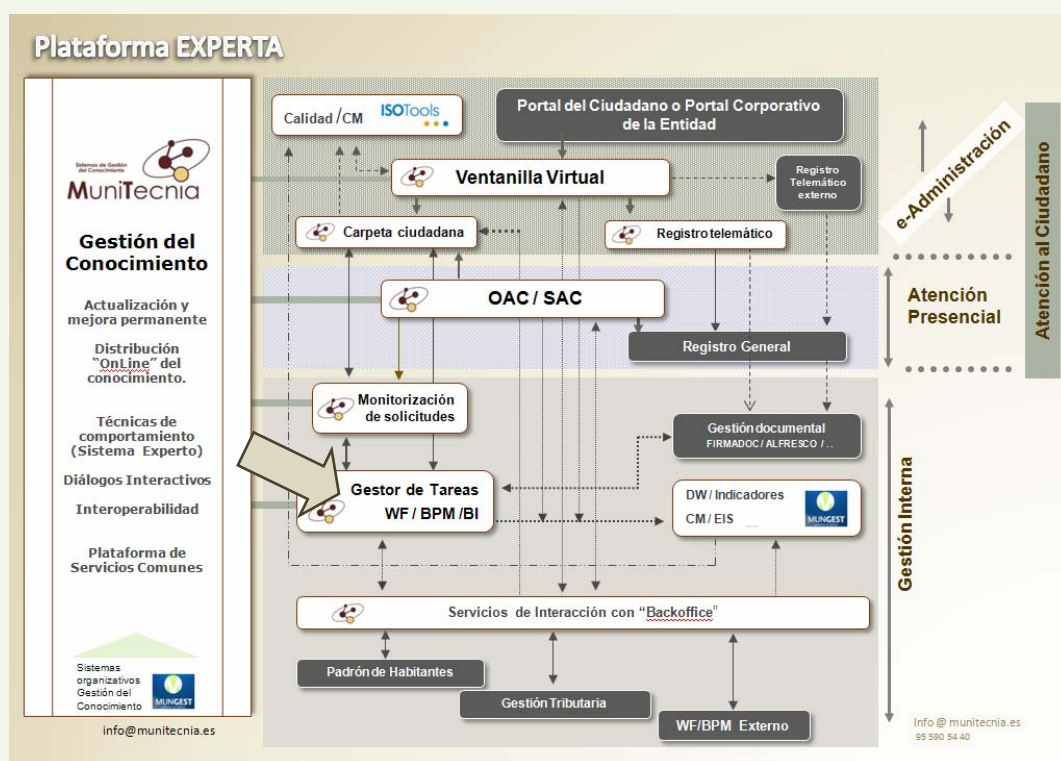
Plataforma EXPERTA

Sistemas de Gestión del Conocimiento
MuniTecnia

Gestión del Conocimiento

Actualización y mejora permanente

Distribución "OnLine" del conocimiento.

Técnicas de comportamiento (Sistema Experto)

Diálogos Interactivos

Interoperabilidad

Plataforma de Servicios Comunes

Sistemas organizativos Gestión del Conocimiento
MUNGEST

info@munitecnia.es

Calidad / CM ISOTools

Portal del Ciudadano o Portal Corporativo de la Entidad

Ventanilla Virtual

Registro Telemático externo

Carpeta ciudadana

Registro telemático

e-Administración

Atención al Ciudadano

OAC / SAC

Atención Presencial

Registro General

Monitorización de solicitudes

Gestión documental
FIRMADOC / ALFRESCO / ..

Gestor de Tareas
WF / BPM /BI

DW / Indicadores
CM / EIS
MUNGEST

Gestión Interna

Servicios de Interacción con "Backoffice"

Padrón de Habitantes

Gestión Tributaria

WF/BPM Externo

Info @ munitecnia.es
95 590 54 40